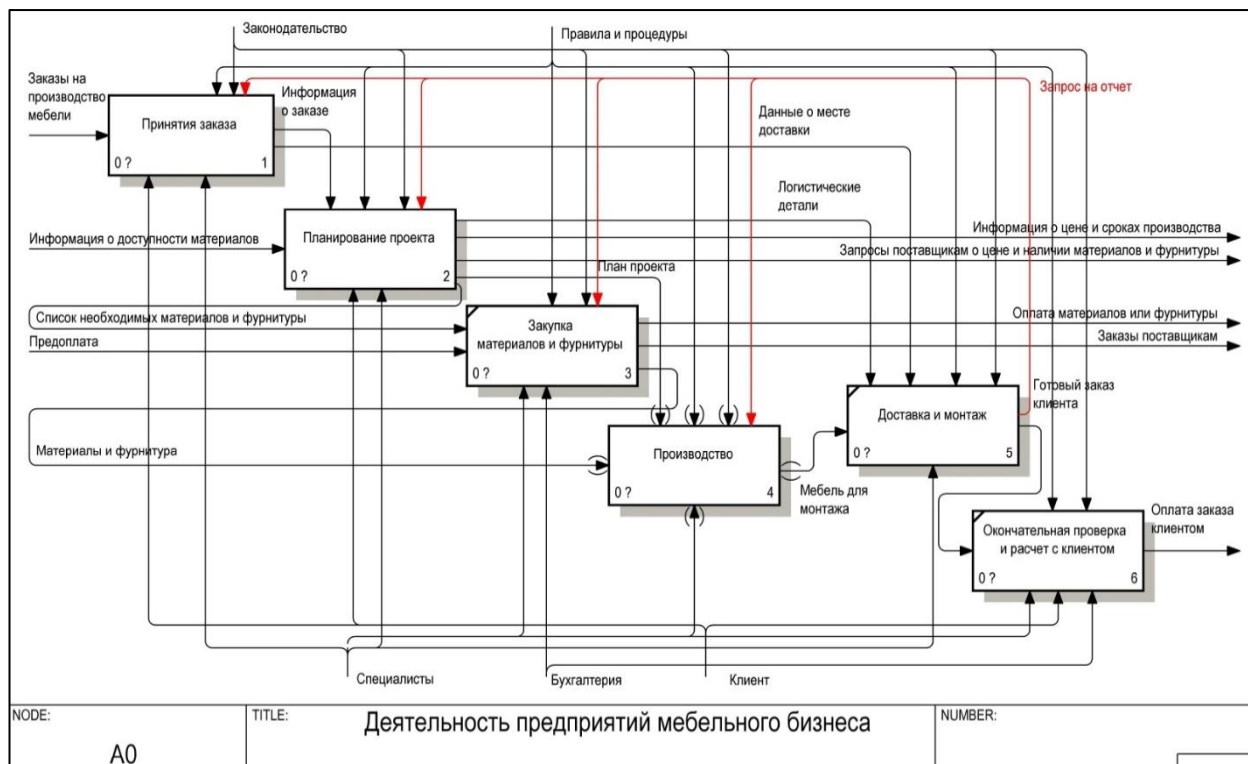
Законодательство

Правила и процедуры

Заказы на производство мебели

Информация о заказе

Запрос на отчет

Принятия заказа

0 ?

1

Данные о месте доставки

Логистические детали

Информация о цене и сроках производства

Информация о доступности материалов

Планирование проекта

Запросы поставщикам о цене и наличии материалов и фурнитуры

0 ?

2

План проекта

Список необходимых материалов и фурнитуры

Закупка материалов и фурнитуры

Оплата материалов или фурнитуры

Предоплата

Заказы поставщикам

0 ?

3

Готовый заказ клиента

Доставка и монтаж

Материалы и фурнитура

Производство

0 ?

5

0 ?

4

Мебель для монтажа

Оплата заказа клиентом

Окончательная проверка и расчет с клиентом

0 ?

6

Специалисты

Бухгалтерия

Клиент

NODE:

A0

TITLE:

Деятельность предприятий мебельного бизнеса

NUMBER: